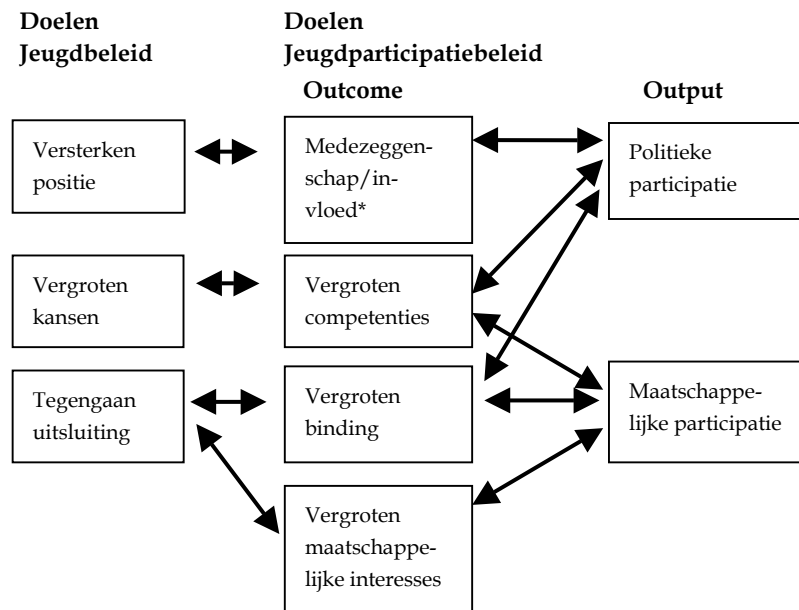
Doelen Jeugdbeleid

Doelen Jeugdparticipatiebeleid

Outcome

Output

Versterken positie

Medezeggenschap/invloed*

Politieke participatie

Vergroten kansen

Vergroten competenties

Tegengaan uitsluiting

Vergroten binding

Maatschappelijke participatie

Vergroten maatschappelijke interesses